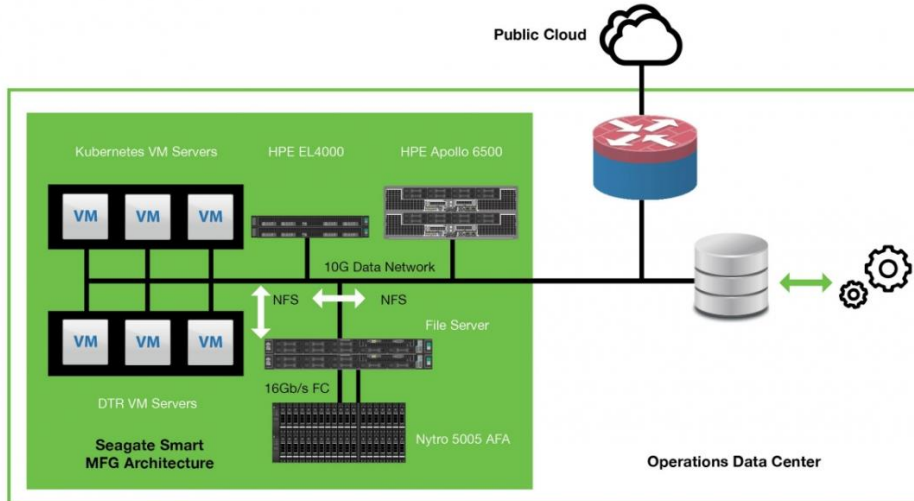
Public Cloud

Kubernetes VM Servers

HPE EL4000

HPE Apollo 6500

VM VM VM

10G Data Network

NFS

NFS

File Server

VM VM VM

16Gb/s FC

DTR VM Servers

Seagate Smart MFG Architecture

Nytro 5005 AFA

Operations Data Center